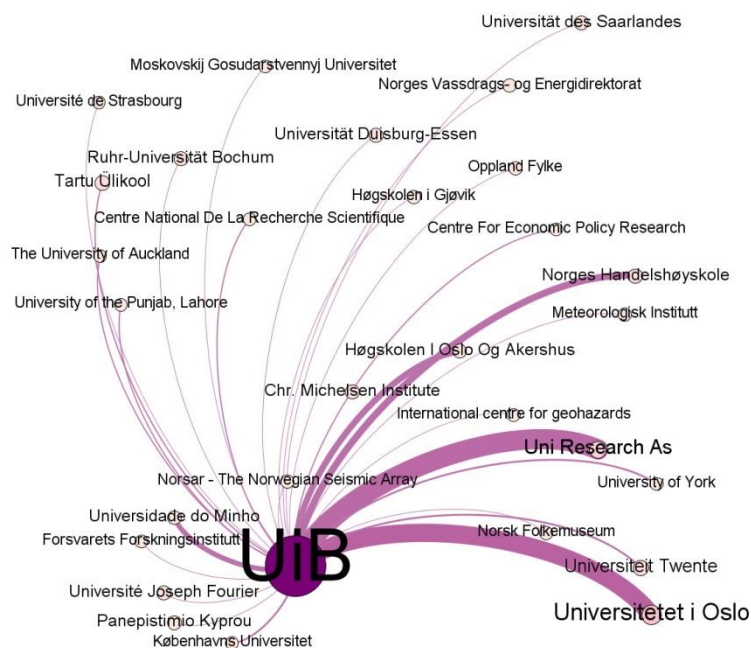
Universität des Saarlandes
Moskovskij Gosudarstvennyj Universitet
Norges Vassdrags- og Energidirektorat
Université de Strasbourg
Universität Duisburg-Essen
Ruhr-Universität Bochum
Oppland Fylke
Tartu Ülikool
Høgskolen i Gjøvik
Centre National De La Recherche Scientifique
Centre For Economic Policy Research
The University of Auckland
Norges Handelshøyskole
University of the Punjab, Lahore
Meteorologisk Institutt
Høgskolen I Oslo Og Akershus
Chr. Michelsen Institute
International centre for geohazards
Uni Research As
Norsar - The Norwegian Seismic Array
University of York
Universidade do Minho
Norsk Folkemuseum
Forsvarets Forskningsinstitutt
UiB
Universiteit Twente
Université Joseph Fourier
Universitetet i Oslo
Panepistimio Kyprou
Københavns Universitet